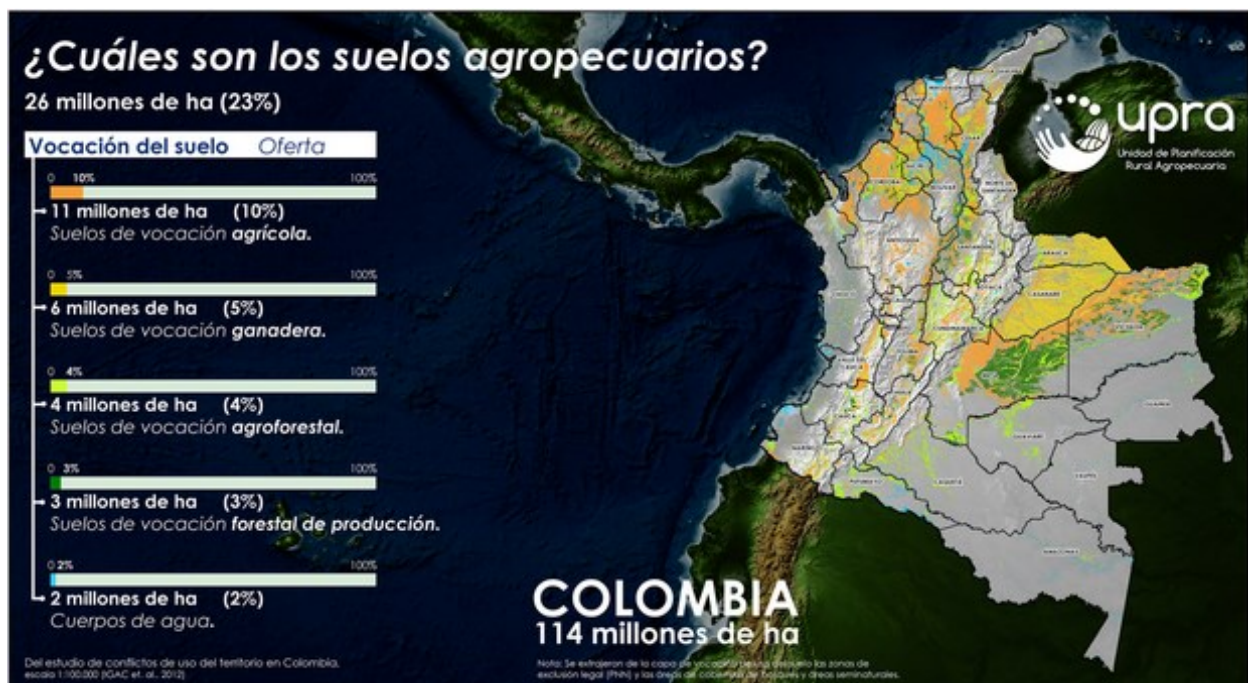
¿Cuáles son los suelos agropecuarios?

26 millones de ha (23%)

Vocación del suelo Oferta

0 10% 100%

11 millones de ha (10%)
Suelos de vocación agrícola.

0 5% 100%

6 millones de ha (5%)
Suelos de vocación ganadera.

0 4% 100%

4 millones de ha (4%)
Suelos de vocación agroforestal.

0 3% 100%

3 millones de ha (3%)
Suelos de vocación forestal de producción.

0 2% 100%

2 millones de ha (2%)
Cuerpos de agua.

upra
Unidad de Planificación Rural Agropecuaria

COLOMBIA
114 millones de ha

Del estudio de conflictos de uso del territorio en Colombia, escala 1:100.000 (IGAC et. al., 2012)

Nota: Se extrajeron de la capa de vocación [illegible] las zonas de exclusión legal (PNN) y las áreas de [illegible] de bosques y áreas seminaturales.